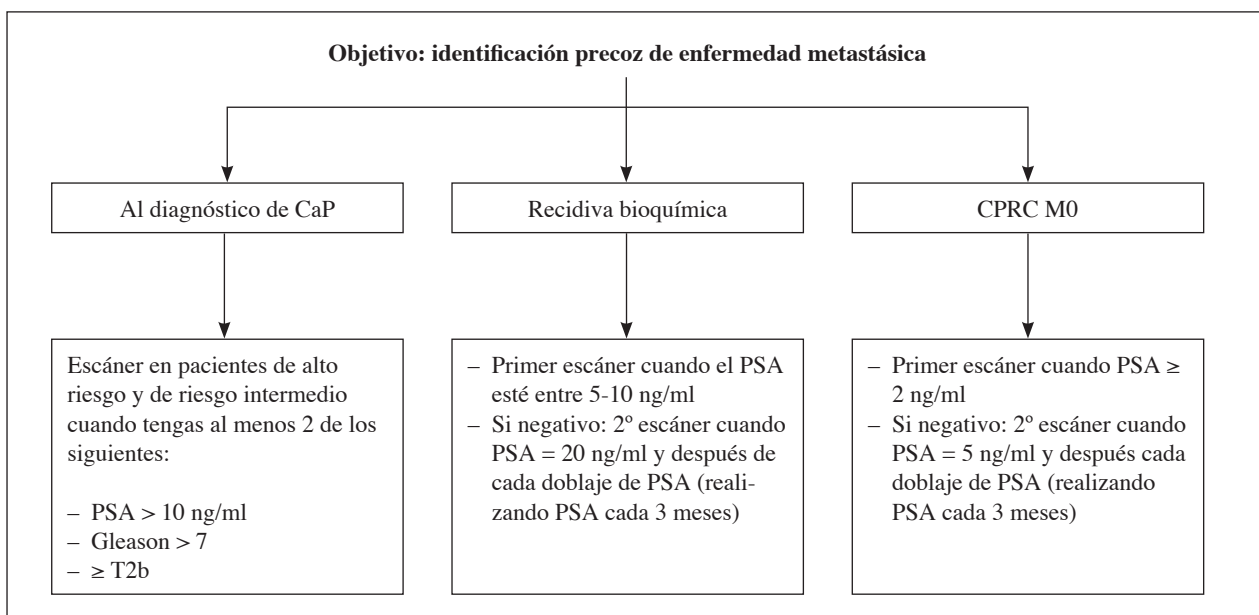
**Objetivo: identificación precoz de enfermedad metastásica**

Al diagnóstico de CaP

Recidiva bioquímica

CPRC M0

Escáner en pacientes de alto riesgo y de riesgo intermedio cuando tengas al menos 2 de los siguientes:

– PSA > 10 ng/ml
– Gleason > 7
– ≥ T2b

– Primer escáner cuando el PSA esté entre 5-10 ng/ml
– Si negativo: 2º escáner cuando PSA = 20 ng/ml y después de cada doblaje de PSA (realizando PSA cada 3 meses)

– Primer escáner cuando PSA ≥ 2 ng/ml
– Si negativo: 2º escáner cuando PSA = 5 ng/ml y después cada doblaje de PSA (realizando PSA cada 3 meses)